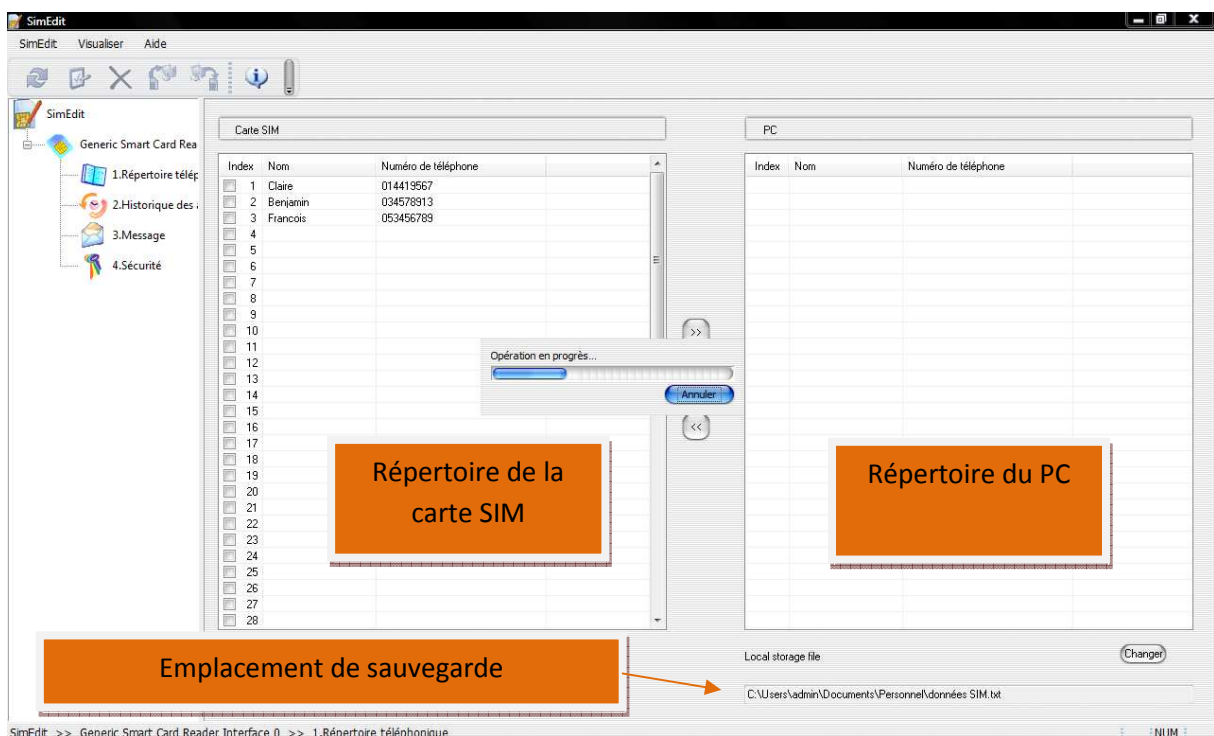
SimEdit

SimEdit Visualiser Aide

SimEdit
Generic Smart Card Rea
1.Répertoire télép
2.Historique des
3.Message
4.Sécurité

Carte SIM

| Index | Nom | Numéro de téléphone |
|---|---|---|
| 1 | Claire | 014419567 |
| 2 | Benjamin | 034578913 |
| 3 | Francois | 053456789 |
| 4 | | |
| 5 | | |
| 6 | | |
| 7 | | |
| 8 | | |
| 9 | | |
| 10 | | |
| 11 | | |
| 12 | | |
| 13 | | |
| 14 | | |
| 15 | | |
| 16 | | |
| 17 | | |
| 18 | | |
| 19 | | |
| 20 | | |
| 21 | | |
| 22 | | |
| 23 | | |
| 24 | | |
| 25 | | |
| 26 | | |
| 27 | | |
| 28 | | |

>>

Opération en progrès...

Annuler

<<

PC

| Index | Nom | Numéro de téléphone |
|---|---|---|

Répertoire de la carte SIM

Répertoire du PC

Emplacement de sauvegarde

Local storage file

Changer

C:\Users\admin\Documents\Personnel\données SIM.txt

SimEdit >> Generic Smart Card Reader Interface 0 >> 1.Répertoire téléphonique

NUM